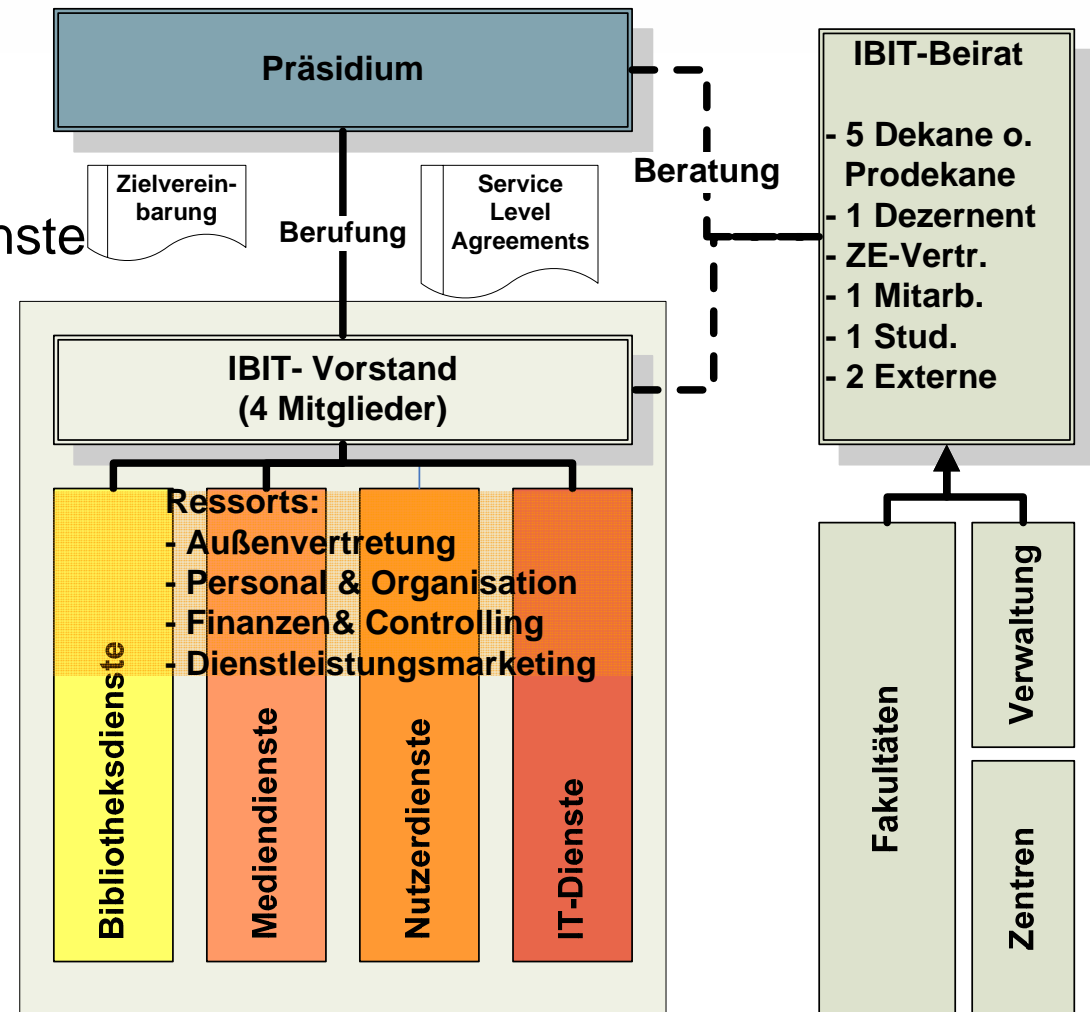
Präsidium

Zielvereinbarung

Berufung

Service Level Agreements

Beratung

IBIT-Beirat

- 5 Dekane o. Prodekane
- 1 Dezernent
- ZE-Vertr.
- 1 Mitarb.
- 1 Stud.
- 2 Externe

nste

IBIT- Vorstand
(4 Mitglieder)

Ressorts:
- Außenvertretung
- Personal & Organisation
- Finanzen& Controlling
- Dienstleistungsmarketing

Bibliotheksdienste

Mediendienste

Nutzerdienste

IT-Dienste

Fakultäten

Verwaltung

Zentren